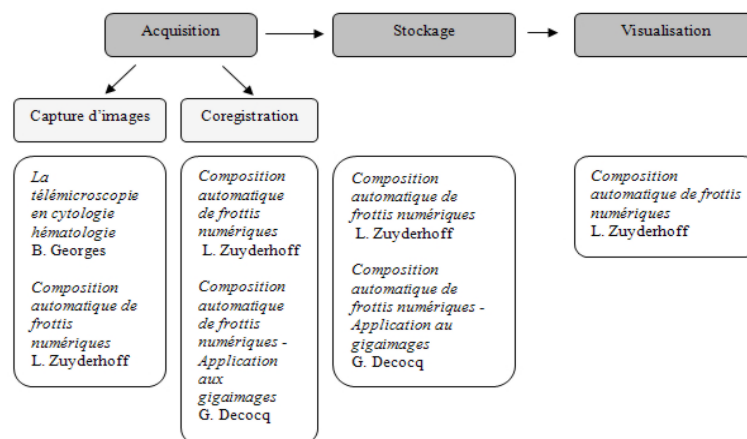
Acquisition

Stockage

Visualisation

Capture d'images

Coregistration

*La télémicroscopie en cytologie hématologie*
B. Georges

*Composition automatique de frottis numériques*
L. Zuyderhoff

*Composition automatique de frottis numériques*
L. Zuyderhoff

*Composition automatique de frottis numériques - Application aux gigaimages*
G. Decocq

*Composition automatique de frottis numériques*
L. Zuyderhoff

*Composition automatique de frottis numériques - Application au gigaimages*
G. Decocq

*Composition automatique de frottis numériques*
L. Zuyderhoff